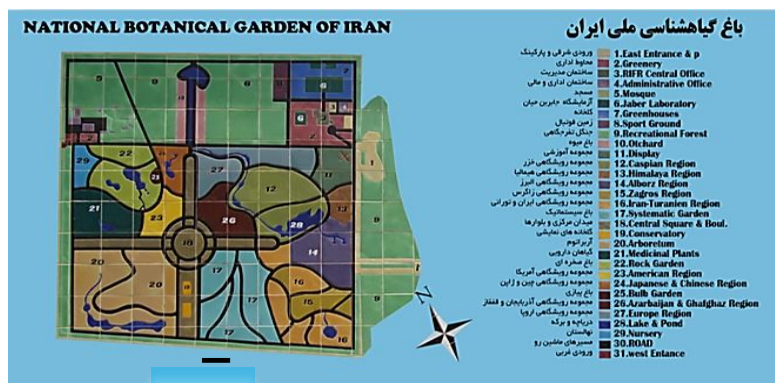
NATIONAL BOTANICAL GARDEN OF IRAN

باغ گیاهشناسی ملی ایران

| | |
|---|---|
| ورودی شرقی و پارکینگ | 1.East Entrance & p |
| محوطه اداری | 2.Greenery |
| ساختمان مدیریت | 3.RIFR Central Office |
| ساختمان اداری و مالی | 4.Administrative Office |
| مسجد | 5.Mosque |
| آزمایشگاه جابرین حیان | 6.Jaber Laboratory |
| گلخانه | 7.Greenhouses |
| زمین فوتبال | 8.Sport Ground |
| جنگل تفرجگاهی | 9.Recreational Forest |
| باغ میوه | 10.Otchard |
| مجموعه آموزشی | 11.Display |
| مجموعه رویشگاهی خزر | 12.Caspian Region |
| مجموعه رویشگاهی هیمالیا | 13.Himalaya Region |
| مجموعه رویشگاهی البرز | 14.Alborz Region |
| مجموعه رویشگاهی زاگرس | 15.Zagros Region |
| مجموعه رویشگاهی ایران و تورانی | 16.Iran-Turanien Region |
| باغ سیستماتیک | 17.Systematic Garden |
| میدان مرکزی و بلوارها | 18.Central Square & Boul. |
| گلخانه های نمایشی | 19.Conservatory |
| آربراتوم | 20.Arboretum |
| گیاهان دارویی | 21.Medicinal Plants |
| باغ صخره ای | 22.Rock Garden |
| مجموعه رویشگاهی آمریکا | 23.American Region |
| مجموعه رویشگاهی چین و ژاپن | 24.Japanese & Chinese Region |
| باغ پیازی | 25.Bulb Garden |
| مجموعه رویشگاهی آذربایجان و قفقاز | 26.Azarbaijan & Ghafghaz Region |
| مجموعه رویشگاهی اروپا | 27.Europe Region |
| دریاچه و برکه | 28.Lake & Pond |
| نهالستان | 29.Nursery |
| مسیرهای ماشین رو | 30.ROAD |
| ورودی غربی | 31.west Entance |

9 8 6 7 5 4 2 1 3 29 22 25 11 27 12 10 21 23 26 18 13 20 24 17 15 14 19 16 28

N